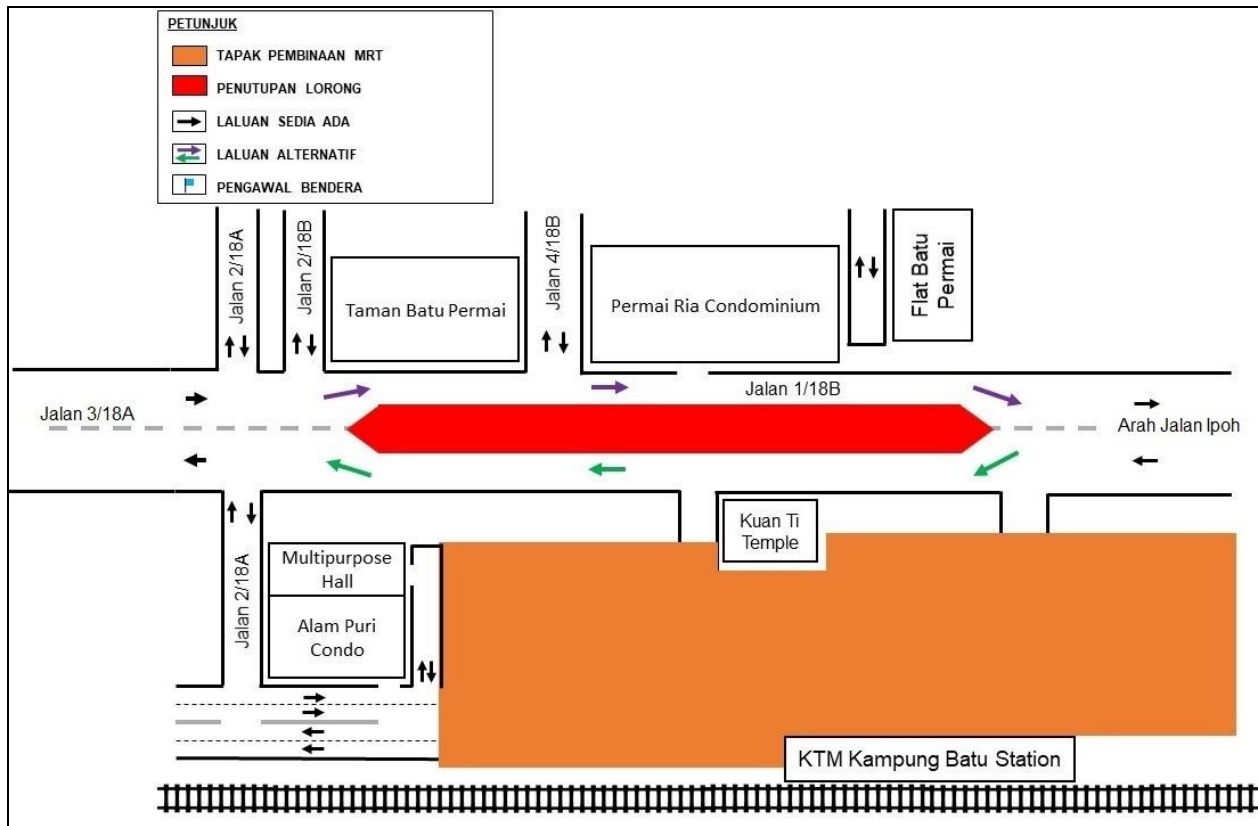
PETUNJUK

TAPAK PEMBINAAN MRT

PENUTUPAN LORONG

LALUAN SEDIA ADA

LALUAN ALTERNATIF

PENGAWAL BENDERA

Jalan 2/18A

Jalan 2/18B

Taman Batu Permai

Jalan 4/18B

Permai Ria Condominium

Flat Batu Permai

Jalan 1/18B

Jalan 3/18A

Arah Jalan Ipoh

Jalan 2/18A

Multipurpose Hall

Alam Puri Condo

Kuan Ti Temple

KTM Kampung Batu Station